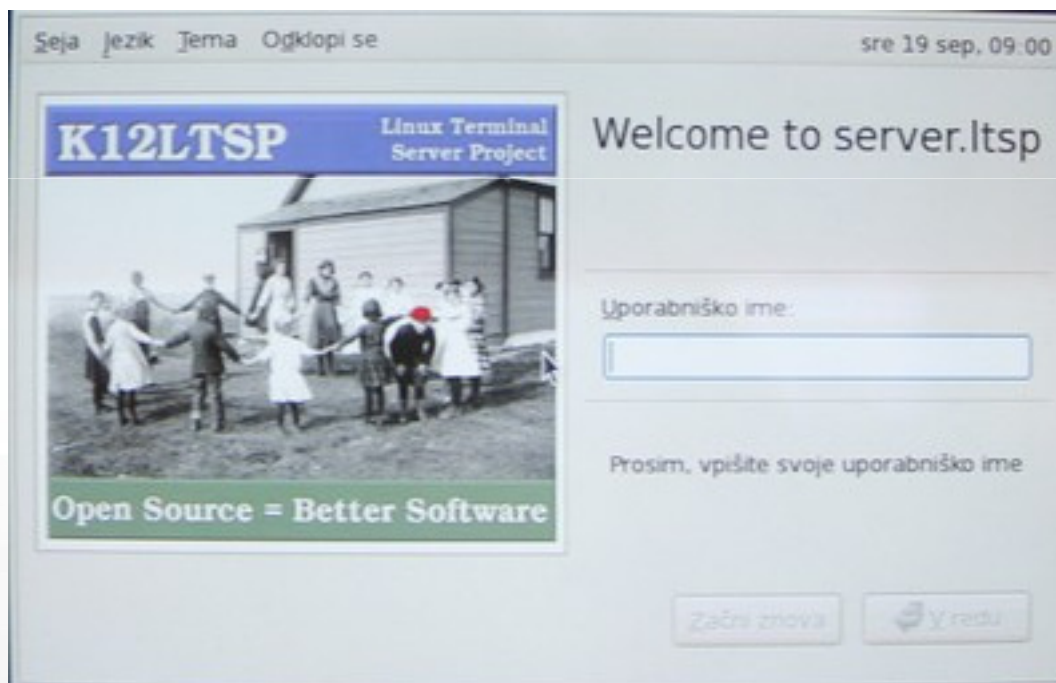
Seja Jezik Tema Odklopi se

sre 19 sep, 09:00

K12LTSP

Linux Terminal Server Project

Open Source = Better Software

Welcome to server.ltsp

Uporabniško ime:

Prosim, vpišite svoje uporabniško ime

Začni znova

V redu